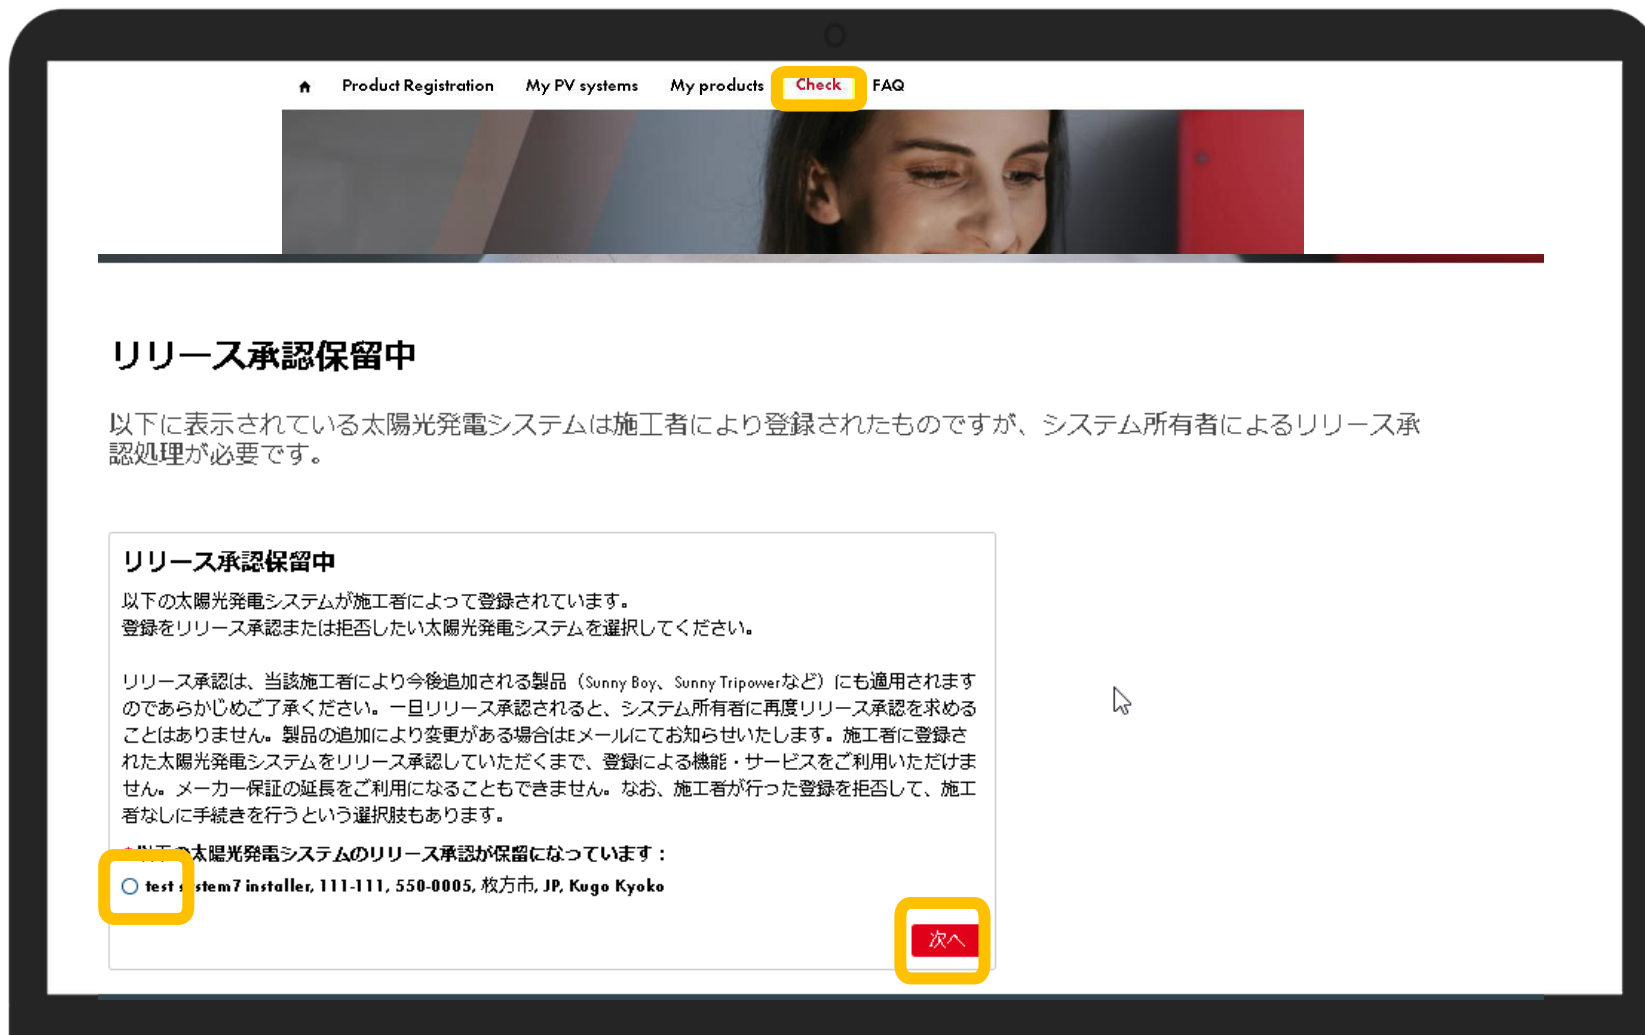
Product Registration My PV systems My products Check FAQ

リリース承認保留中

以下に表示されている太陽光発電システムは施工者により登録されたものですが、システム所有者によるリリース承認処理が必要です。

リリース承認保留中

以下の太陽光発電システムが施工者によって登録されています。
登録をリリース承認または拒否したい太陽光発電システムを選択してください。

リリース承認は、当該施工者により今後追加される製品（Sunny Boy、Sunny Tripowerなど）にも適用されますのであらかじめご了承ください。一旦リリース承認されると、システム所有者に再度リリース承認を求めることはありません。製品の追加により変更がある場合はEメールにてお知らせいたします。施工者に登録された太陽光発電システムをリリース承認していただくまで、登録による機能・サービスをご利用いただけません。メーカー保証の延長をご利用になることもできません。なお、施工者が行った登録を拒否して、施工者なしに手続きを行うという選択肢もあります。

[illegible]太陽光発電システムのリリース承認が保留になっています：

test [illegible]stem7 installer, 111-111, 550-0005, 枚方市, JP, Kugo Kyoko

次へ